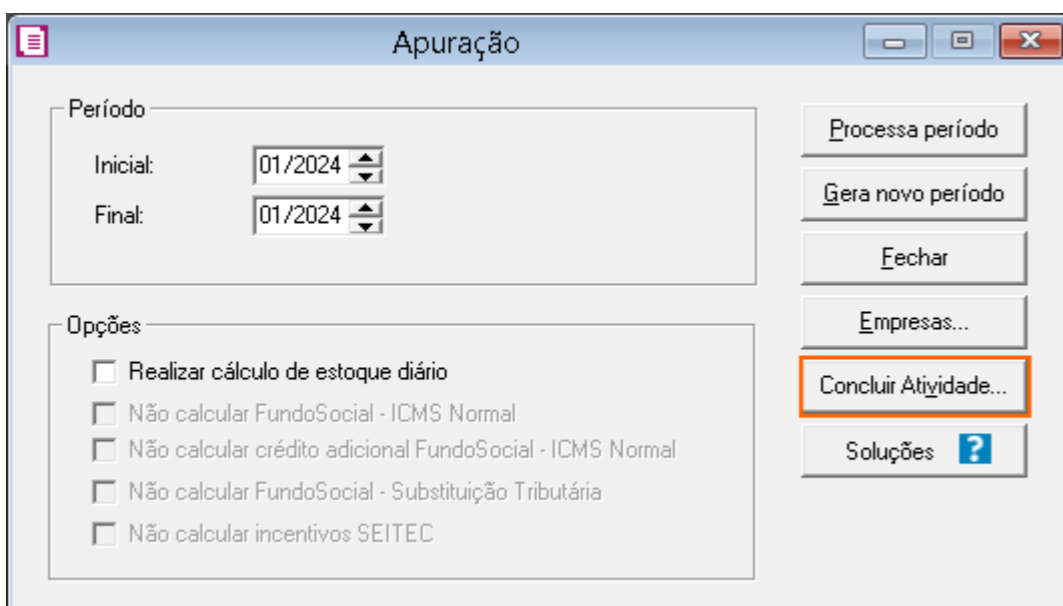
Apuração

Período

Inicial: 01/2024

Final: 01/2024

Opções

Realizar cálculo de estoque diário

Não calcular FundoSocial - ICMS Normal

Não calcular crédito adicional FundoSocial - ICMS Normal

Não calcular FundoSocial - Substituição Tributária

Não calcular incentivos SEITEC

Processa período

Gera novo período

Fechar

Empresas...

Concluir Atividade...

Soluções ?